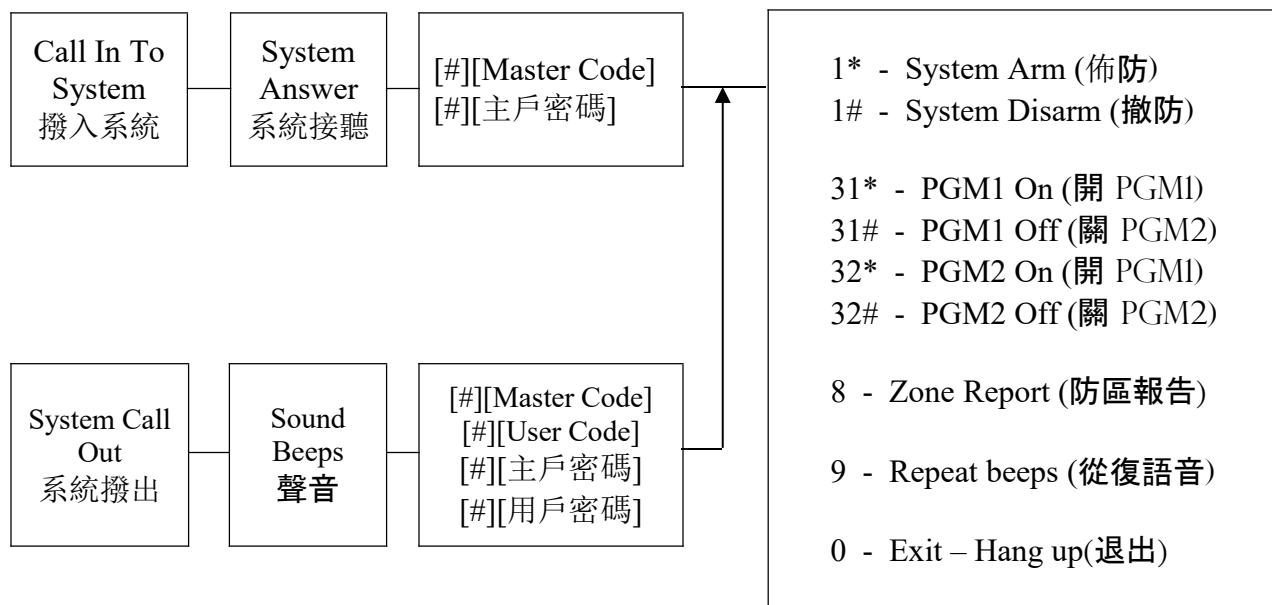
Call In To System
撥入系統

System Answer
系統接聽

[#][Master Code]
[#][主戶密碼]

System Call Out
系統撥出

Sound Beeps
聲音

[#][Master Code]
[#][User Code]
[#][主戶密碼]
[#][用戶密碼]

1* - System Arm (佈防)
1# - System Disarm (撤防)

31* - PGM1 On (開 PGM1)
31# - PGM1 Off (關 PGM2)
32* - PGM2 On (開 PGM1)
32# - PGM2 Off (關 PGM2)

8 - Zone Report (防區報告)

9 - Repeat beeps (從復語音)

0 - Exit – Hang up(退出)